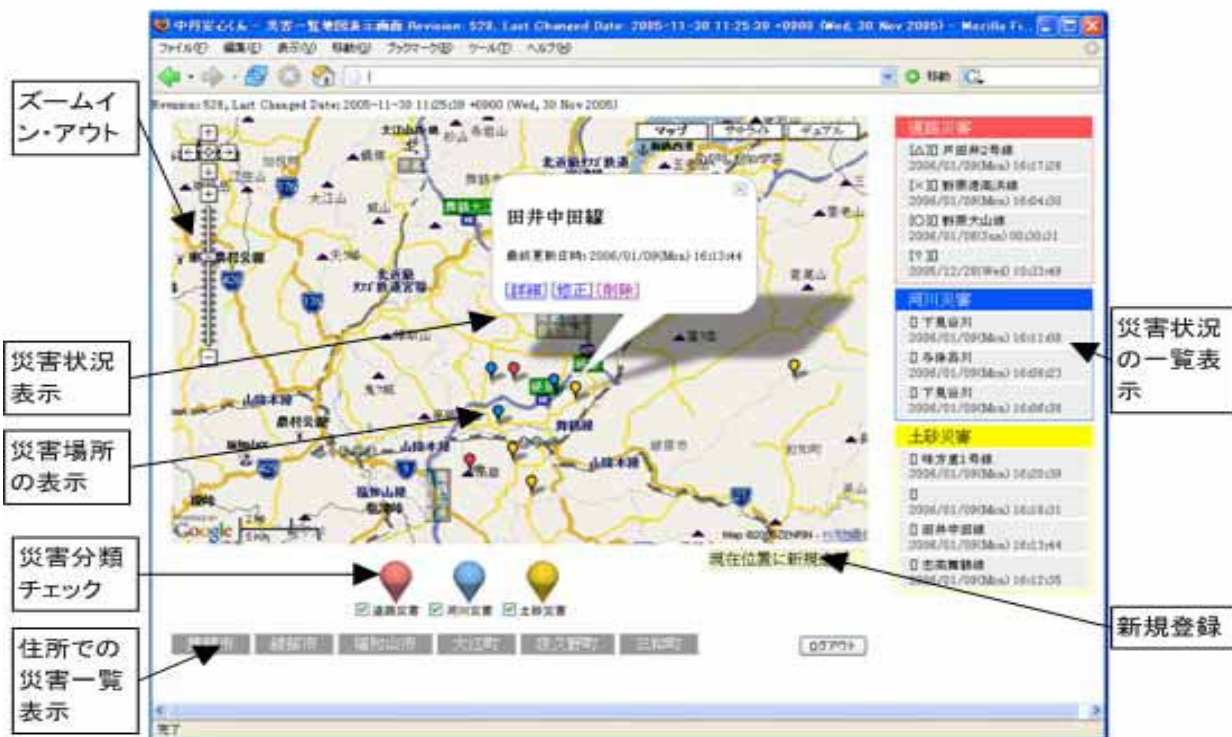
中丹安心くん - 災害一覧地図表示画面 Revision: 528, Last Changed Date: 2005-11-30 11:25:39 +0900 (Wed, 30 Nov 2005) - Mozilla Fi...

ファイル(F) 編集(E) 表示(V) 移動(G) ブックマーク(B) ツール(T) ヘルプ(H)

移動

Revision: 528, Last Changed Date: 2005-11-30 11:25:39 +0900 (Wed, 30 Nov 2005)

ズームイン・アウト

マップ サテライト デュアル

田井中田線

最終更新日時: 2006/01/09(Mon) 16:13:44

[詳細] [修正] [削除]

災害状況表示

災害場所の表示

Google

Map ©2006 ZENRIN

現在位置に新規登録

災害分類チェック

道路災害 河川災害 土砂災害

住所での災害一覧表示

福知山市 綾部市 福知山市 大江町 夜久野町 三和町

ログアウト

道路災害
[△3] 芦田井2号線 2006/01/09(Mon) 16:17:28
[×3] 野原池嵐浜線 2006/01/09(Mon) 16:04:50
[○3] 野原大山線 2006/01/08(Sun) 00:30:31
[?3] 2005/12/28(Wed) 10:13:49

河川災害
[] 下見谷川 2006/01/09(Mon) 16:11:08
[] 与保呂川 2006/01/09(Mon) 16:08:23
[] 下見谷川 2006/01/09(Mon) 16:08:38

土砂災害
[] 味方置1号線 2006/01/09(Mon) 16:20:59
[] 2006/01/09(Mon) 16:18:31
[] 田井中田線 2006/01/09(Mon) 16:13:44
[] 志高舞鶴線 2006/01/09(Mon) 16:12:05

災害状況の一覧表示

新規登録

完了